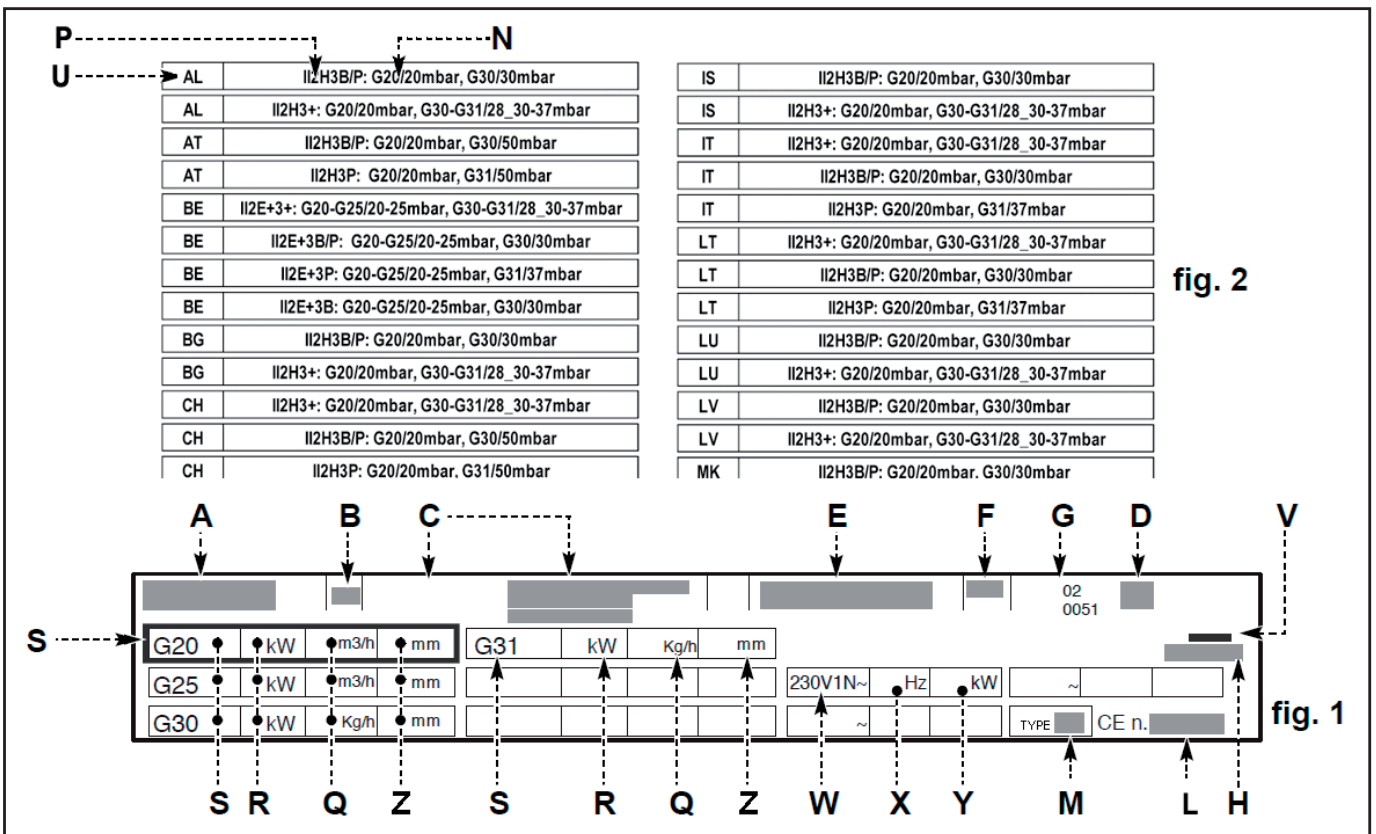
P N
U

| AL | II2H3B/P: G20/20mbar, G30/30mbar |
|---|---|
| AL | II2H3+: G20/20mbar, G30-G31/28_30-37mbar |
| AT | II2H3B/P: G20/20mbar, G30/50mbar |
| AT | II2H3P: G20/20mbar, G31/50mbar |
| BE | II2E+3+: G20-G25/20-25mbar, G30-G31/28_30-37mbar |
| BE | II2E+3B/P: G20-G25/20-25mbar, G30/30mbar |
| BE | II2E+3P: G20-G25/20-25mbar, G31/37mbar |
| BE | II2E+3B: G20-G25/20-25mbar, G30/30mbar |
| BG | II2H3B/P: G20/20mbar, G30/30mbar |
| BG | II2H3+: G20/20mbar, G30-G31/28_30-37mbar |
| CH | II2H3+: G20/20mbar, G30-G31/28_30-37mbar |
| CH | II2H3B/P: G20/20mbar, G30/50mbar |
| CH | II2H3P: G20/20mbar, G31/50mbar |

| IS | II2H3B/P: G20/20mbar, G30/30mbar |
|---|---|
| IS | II2H3+: G20/20mbar, G30-G31/28_30-37mbar |
| IT | II2H3+: G20/20mbar, G30-G31/28_30-37mbar |
| IT | II2H3B/P: G20/20mbar, G30/30mbar |
| IT | II2H3P: G20/20mbar, G31/37mbar |
| LT | II2H3+: G20/20mbar, G30-G31/28_30-37mbar |
| LT | II2H3B/P: G20/20mbar, G30/30mbar |
| LT | II2H3P: G20/20mbar, G31/37mbar |
| LU | II2H3B/P: G20/20mbar, G30/30mbar |
| LU | II2H3+: G20/20mbar, G30-G31/28_30-37mbar |
| LV | II2H3B/P: G20/20mbar, G30/30mbar |
| LV | II2H3+: G20/20mbar, G30-G31/28_30-37mbar |
| MK | II2H3B/P: G20/20mbar, G30/30mbar |

fig. 2

A B C E F G D V

02
0051

S
G20 kW m3/h mm
G25 kW m3/h mm
G30 kW Kg/h mm
G31 kW Kg/h mm
230V1N~ Hz kW
~
~
TYPE CE n.

fig. 1

S R Q Z S R Q Z W X Y M L H